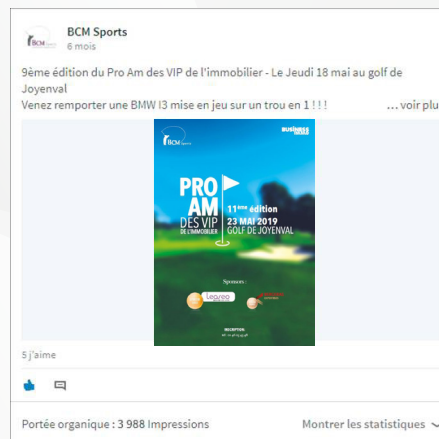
BCM Sports
6 mois

9ème édition du Pro Am des VIP de l'immobilier - Le Jeudi 18 mai au golf de Joyenval
Venez remporter une BMW I3 mise en jeu sur un trou en 1 ! ! ! ...voir plu

BCM sports
BUSINESS
PRO AM
DES VIP DE L'IMMOBILIER
11ème édition
23 MAI 2019
GOLF DE JOYENVAL
Sponsors
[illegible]
INSCRIPTION
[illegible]

5 j'aime

Portée organique : 3 988 Impressions
Montrer les statistiques